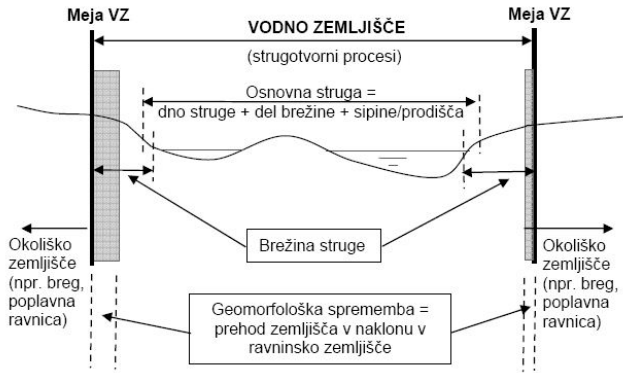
Meja VZ

VODNO ZEMLJIŠČE

(strugotvorni procesi)

Meja VZ

Osnovna struga =
dno struge + del brežine + sipine/prodišča

Okoliško zemljišče (npr. breg, poplavna ravnica)

Brežina struge

Okoliško zemljišče (npr. breg, poplavna ravnica)

Geomorfološka sprememba =
prehod zemljišča v naklonu v ravninsko zemljišče